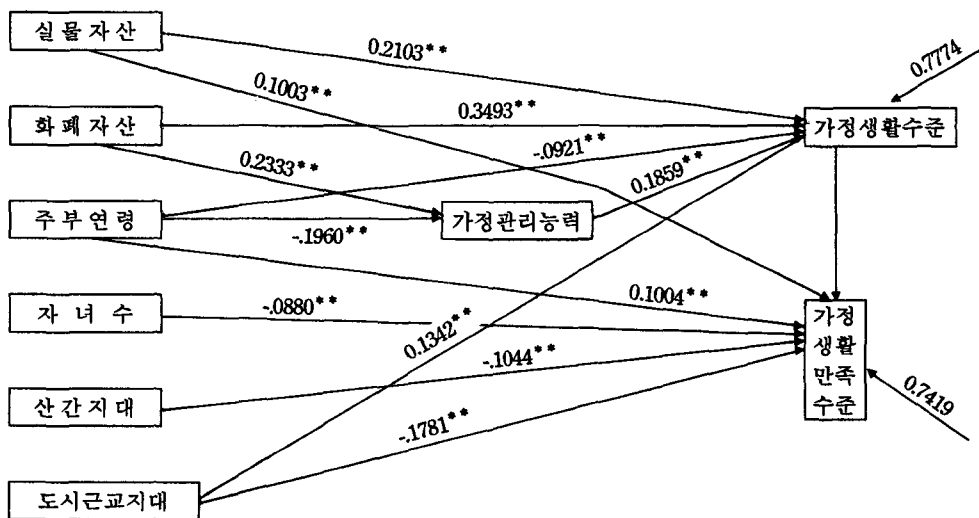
실물자산

화폐자산

주부연령

자녀수

산간지대

도시근교지대

가정관리능력

가정생활수준

가정생활만족수준

0.2103**

0.1003**

0.3493**

0.2333**

-.0921**

0.1859**

-.1960**

0.1004**

-.0880**

0.1342**

-.1044**

-.1781**

0.7774

0.7419